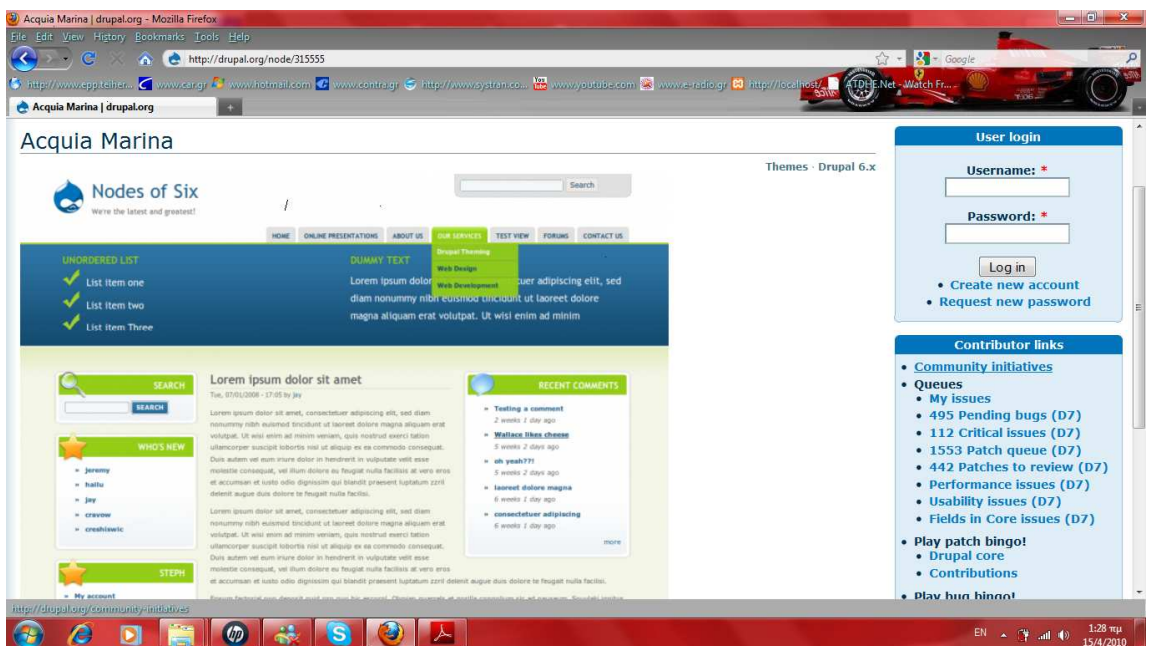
Acquia Marina | drupal.org - Mozilla Firefox

File Edit View History Bookmarks Tools Help

http://drupal.org/node/315555

Google

http://www.epp.teiher... www.car.gr www.hotmail.com www.contra.gr http://www.systran.co... www.youtube.com www.e-radio.gr http://localhost/ ATDHE.Net - Watch Fr...

Acquia Marina | drupal.org

Acquia Marina

Themes · Drupal 6.x

Nodes of Six
We're the latest and greatest!

Search

HOME ONLINE PRESENTATIONS ABOUT US OUR SERVICES TEST VIEW FORUMS CONTACT US

Drupal Theming
Web Design
Web Development

UNORDERED LIST
List item one
List item two
List item Three

DUMMY TEXT
Lorem ipsum dolor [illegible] tuer adipiscing elit, sed diam nonummy nibh euismod tincidunt ut laoreet dolore magna aliquam erat volutpat. Ut wisi enim ad minim

SEARCH
SEARCH

WHO'S NEW
jeremy
hailu
jay
cravow
creshiswic

STEPH
My account

Lorem ipsum dolor sit amet
Tue, 07/01/2008 - 17:05 by jay

Lorem ipsum dolor sit amet, consectetuer adipiscing elit, sed diam nonummy nibh euismod tincidunt ut laoreet dolore magna aliquam erat volutpat. Ut wisi enim ad minim veniam, quis nostrud exerci tation ullamcorper suscipit lobortis nisl ut aliquip ex ea commodo consequat. Duis autem vel eum iriure dolor in hendrerit in vulputate velit esse molestie consequat, vel illum dolore eu feugiat nulla facilisis at vero eros et accumsan et iusto odio dignissim qui blandit praesent luptatum zzril delenit augue duis dolore te feugait nulla facilisi.

Lorem ipsum dolor sit amet, consectetuer adipiscing elit, sed diam nonummy nibh euismod tincidunt ut laoreet dolore magna aliquam erat volutpat. Ut wisi enim ad minim veniam, quis nostrud exerci tation ullamcorper suscipit lobortis nisl ut aliquip ex ea commodo consequat. Duis autem vel eum iriure dolor in hendrerit in vulputate velit esse molestie consequat, vel illum dolore eu feugiat nulla facilisis at vero eros et accumsan et iusto odio dignissim qui blandit praesent luptatum zzril delenit augue duis dolore te feugait nulla facilisi.

RECENT COMMENTS
Testing a comment
2 weeks 1 day ago
Wallace likes cheese
5 weeks 2 days ago
oh yeah??!
5 weeks 2 days ago
laoreet dolore magna
6 weeks 1 day ago
consectetuer adipiscing
6 weeks 1 day ago
more

User login
Username: *
Password: *
Log in
• Create new account
• Request new password

Contributor links
• Community initiatives
• Queues
• My issues
• 495 Pending bugs (D7)
• 112 Critical issues (D7)
• 1553 Patch queue (D7)
• 442 Patches to review (D7)
• Performance issues (D7)
• Usability issues (D7)
• Fields in Core issues (D7)
• Play patch bingo!
• Drupal core
• Contributions
• Play bug bingo!

http://drupal.org/community-initiatives

EN 1:28 πμ 15/4/2010